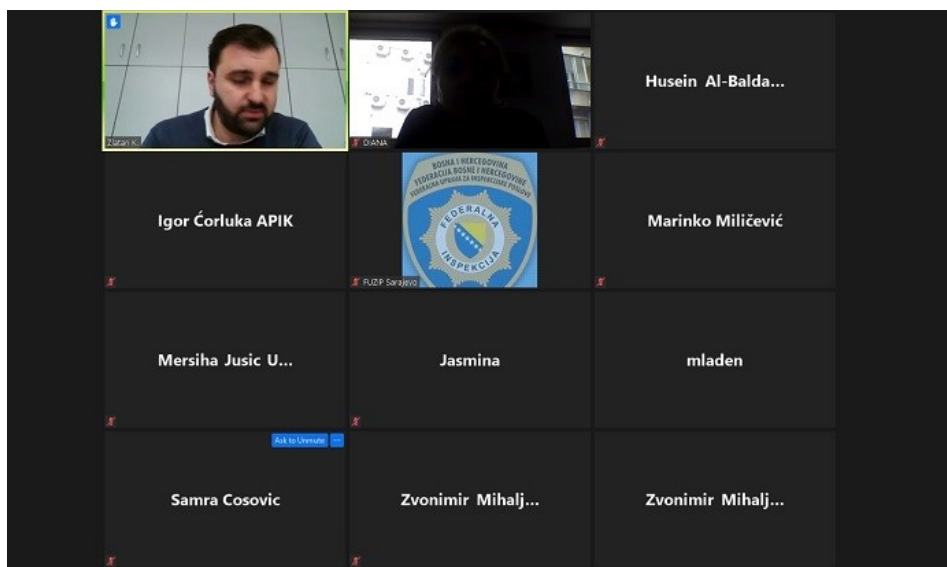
Zlatan K.

DIANA

Husein Al-Balda...

Igor Ćorluka APIK

BOSNA I HERCEGOVINA
FEDERACIJA BOSNE I HERCEGOVINE
FEDERALNA UPRAVA ZA INSPEKCIJSKE POSLOVE
FEDERALNA INSPEKCIJA

FUZIP Sarajevo

Marinko Miličević

Mersiha Jusic U...

Jasmina

mladen

Ask to Unmute ...

Samra Cosovic

Zvonimir Mihalj...

Zvonimir Mihalj...